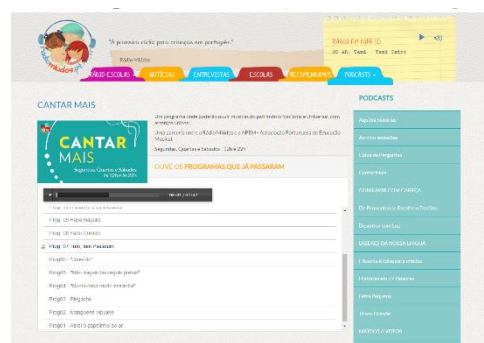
"A primeira rádio para crianças, em português."

Rádio Miúdos

RÁDIO EM DIRECTO

RÁDIO ESCOLAS | NOTÍCIAS | ENTREVISTAS | ESCOLAS | RECOMENDAMOS | PODCASTS

CANTAR MAIS

Um programa onde poderão ouvir músicas do património Nacional e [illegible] com especial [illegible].

Uma parceria entre a Rádio Miúdos e a APEM - Associação Portuguesa de Educação Musical.

Segundas, Quartas e Sábados - 12h e 22h

CANTAR MAIS

Segundas, Quartas e Sábados 12h e 22h

OUVE OS PROGRAMAS QUE JÁ PASSARAM

Prog 09 - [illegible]

Prog 08 - Hora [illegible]

Prog 07 - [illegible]

Prog 06 - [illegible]

Prog05 - "Limerick"

Prog04 - "Não é agora tão negro pensar"

Prog03 - "Morra cá na moda embarte"

Prog03 - Pargatido

Prog02 - Adivinhas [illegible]

Prog01 - Abro o pequenino solar

PODCASTS

Aquele História

Ao vivo na escola

Caixa de Perguntas

Conta Mais

CONVERSAS COM CABEÇA

Os Pequeninos e Brinca e Ouve

Descobrir com Luz

DESCOBRE DA NOSSA LÍNGUA

Histórias bichos para crianças

Histórias em 17 Palavras

Letra Pequena

Livros Escolas

MÚSICA E VÍDEOS